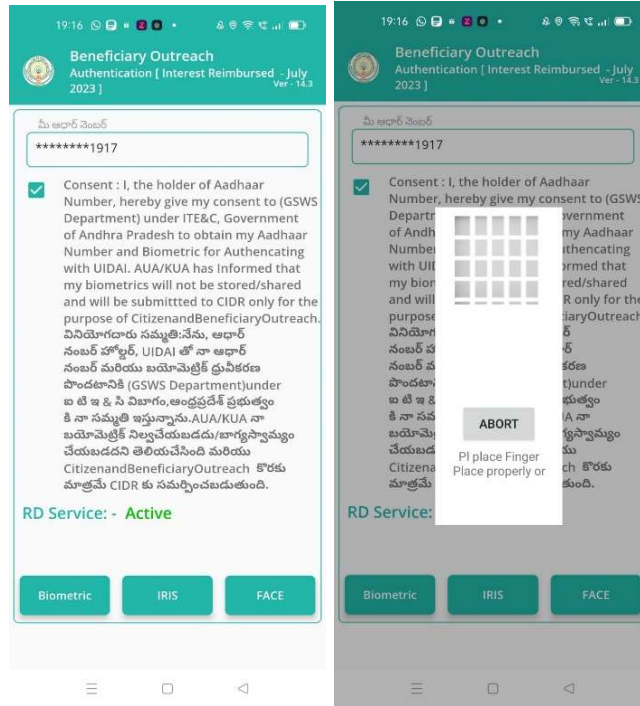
19:16

Beneficiary Outreach
Authentication [ Interest Reimbursed - July 2023 ]
Ver - 14.3

మీ ఆధార్ నెంబర్
********1917

Consent : I, the holder of Aadhaar Number, hereby give my consent to (GSWS Department) under ITE&C, Government of Andhra Pradesh to obtain my Aadhaar Number and Biometric for Authencating with UIDAI. AUA/KUA has Informed that my biometrics will not be stored/shared and will be submittted to CIDR only for the purpose of CitizenandBeneficiaryOutreach. వినియోగదారు సమ్మతి:నేను, ఆధార్ నంబర్ హోల్డర్, UIDAI తో నా ఆధార్ నంబర్ మరియు బయోమెట్రిక్ ధ్రువీకరణ పొందటానికి (GSWS Department)under ఐ టి ఇ & సి విభాగం,ఆంధ్రప్రదేశ్ ప్రభుత్వం కి నా సమ్మతి ఇస్తున్నాను.AUA/KUA నా బయోమెట్రిక్ నిల్వచేయబడదు/భాగస్వామ్యం చేయబడదని తెలియచేసింది మరియు CitizenandBeneficiaryOutreach కొరకు మాత్రమే CIDR కు సమర్పించబడుతుంది.

RD Service: - Active

Biometric
IRIS
FACE

19:16

Beneficiary Outreach
Authentication [ Interest Reimbursed - July 2023 ]
Ver - 14.3

మీ ఆధార్ నెంబర్
********1917

Consent : I, the holder of Aadhaar Number, hereby give my consent to (GSWS Depart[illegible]overnment of Andh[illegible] my Aadhaar Numbe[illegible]uthencating with UID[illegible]ormed that my biom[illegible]red/shared and will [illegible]R only for the purpose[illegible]ciaryOutreach వినియోగ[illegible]ర్ నంబర్ హ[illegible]ర్ నంబర్ మ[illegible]కరణ పొందటా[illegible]t)under ఐ టి ఇ &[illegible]భుత్వం కి నా సమ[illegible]A నా బయోమెట్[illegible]గస్వామ్యం చేయబడ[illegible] Citizena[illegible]ch కొరకు మాత్రమే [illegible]కుంది.

ABORT

Pl place Finger
Place properly or

RD Service:

Biometric
IRIS
FACE